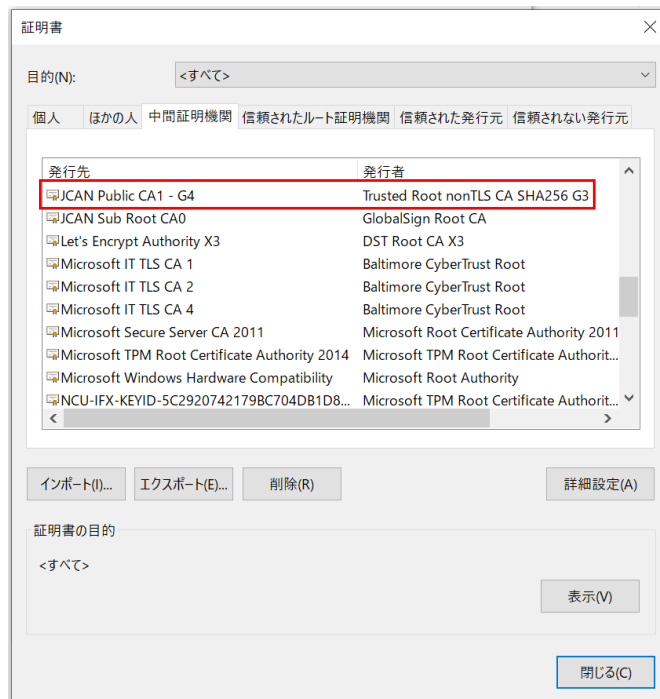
証明書

目的(N): <すべて>

個人 | ほかの人 | 中間証明機関 | 信頼されたルート証明機関 | 信頼された発行元 | 信頼されない発行元

| 発行先 | 発行者 |
|---|---|
| JCAN Public CA1 - G4 | Trusted Root nonTLS CA SHA256 G3 |
| JCAN Sub Root CA0 | GlobalSign Root CA |
| Let's Encrypt Authority X3 | DST Root CA X3 |
| Microsoft IT TLS CA 1 | Baltimore CyberTrust Root |
| Microsoft IT TLS CA 2 | Baltimore CyberTrust Root |
| Microsoft IT TLS CA 4 | Baltimore CyberTrust Root |
| Microsoft Secure Server CA 2011 | Microsoft Root Certificate Authority 2011 |
| Microsoft TPM Root Certificate Authority 2014 | Microsoft TPM Root Certificate Authorit... |
| Microsoft Windows Hardware Compatibility | Microsoft Root Authority |
| NCU-IFX-KEYID-5C2920742179BC704DB1D8... | Microsoft TPM Root Certificate Authorit... |

インポート(I)... エクスポート(E)... 削除(R) 詳細設定(A)

証明書の目的
<すべて>
表示(V)

閉じる(C)